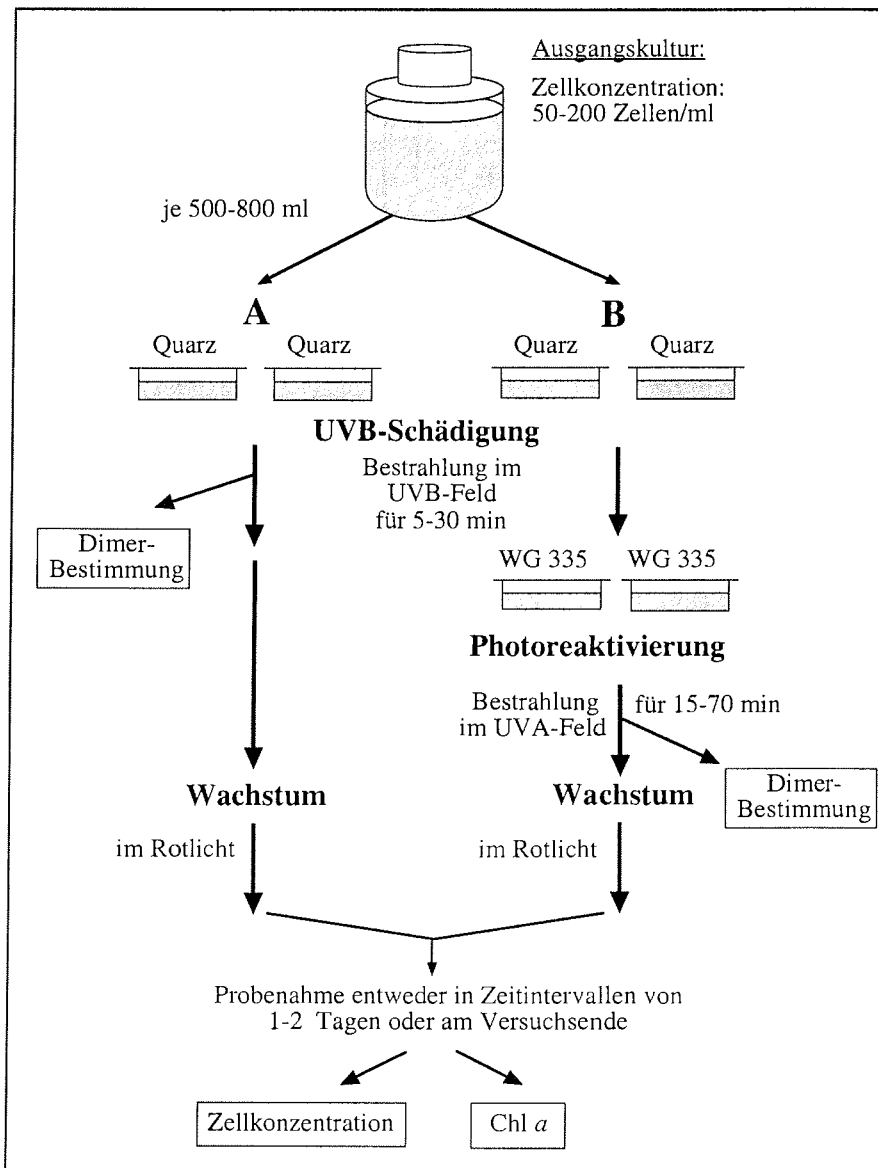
Ausgangskultur:

Zellkonzentration: 50-200 Zellen/ml

je 500-800 ml

A

B

Quarz

Quarz

Quarz

Quarz

UVB-Schädigung

Bestrahlung im UVB-Feld für 5-30 min

Dimer-Bestimmung

WG 335

WG 335

Photoreaktivierung

Bestrahlung im UVA-Feld

für 15-70 min

Wachstum

Wachstum

Dimer-Bestimmung

im Rotlicht

im Rotlicht

Probenahme entweder in Zeitintervallen von 1-2 Tagen oder am Versuchsende

Zellkonzentration

Chl *a*